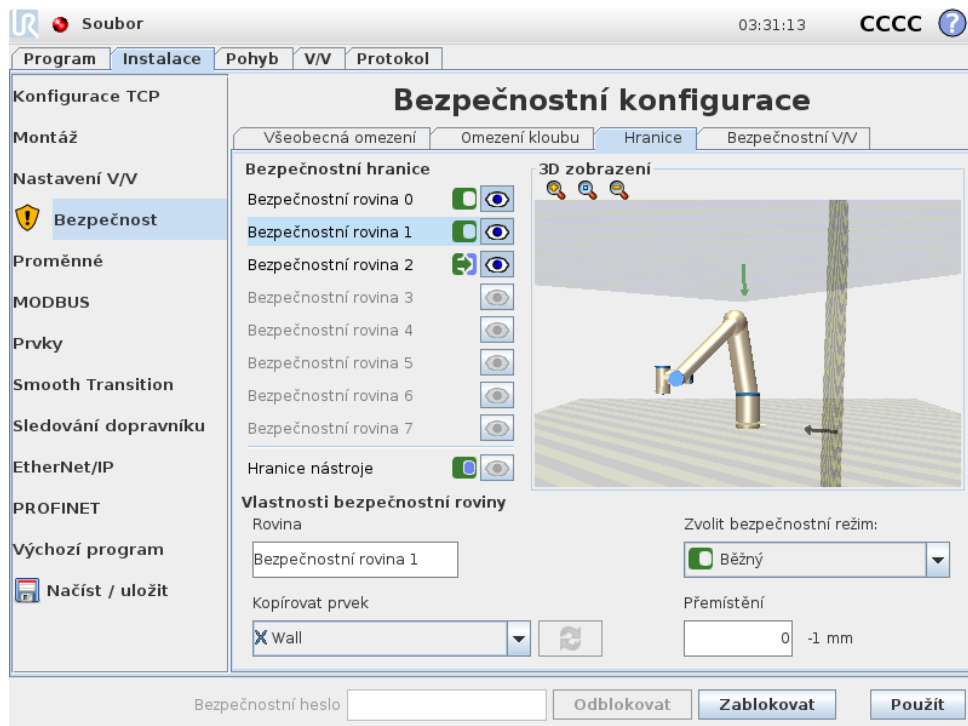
Soubor

03:31:13 CCCC ?

Program | Instalace | Pohyb | V/V | Protokol

Konfigurace TCP
Montáž
Nastavení V/V
Bezpečnost
Proměnné
MODBUS
Prvky
Smooth Transition
Sledování dopravníku
EtherNet/IP
PROFINET
Výchozí program
Načíst / uložit

Bezpečnostní konfigurace

Všeobecná omezení | Omezení kloubu | Hranice | Bezpečnostní V/V

Bezpečnostní hranice
Bezpečnostní rovina 0
Bezpečnostní rovina 1
Bezpečnostní rovina 2
Bezpečnostní rovina 3
Bezpečnostní rovina 4
Bezpečnostní rovina 5
Bezpečnostní rovina 6
Bezpečnostní rovina 7
Hranice nástroje

3D zobrazení

Vlastnosti bezpečnostní roviny
Rovina
Bezpečnostní rovina 1
Kopírovat prvek
Wall

Zvolit bezpečnostní režim:
Běžný
Přemístění
0 -1 mm

Bezpečnostní heslo
Odblokovat
Zablokovat
Použít